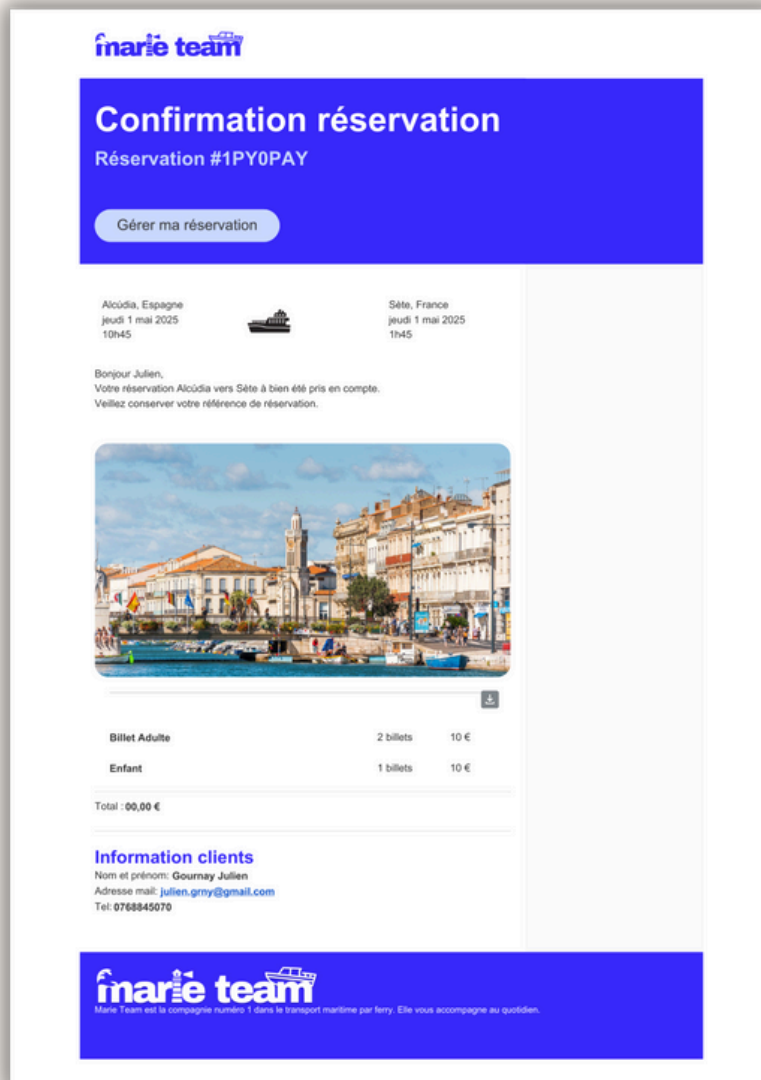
marie team

Confirmation réservation
Réservation #1PY0PAY

Gérer ma réservation

Alcúdia, Espagne
jeudi 1 mai 2025
10h45

Sète, France
jeudi 1 mai 2025
1h45

Bonjour Julien,
Votre réservation Alcúdia vers Sète à bien été pris en compte.
Veillez conserver votre référence de réservation.

| Billet Adulte | 2 billets | 10 € |
|---|---|---|
| Enfant | 1 billets | 10 € |

Total : 00,00 €

Information clients
Nom et prénom: Gournay Julien
Adresse mail: julien.grny@gmail.com
Tel: 0768845070

marie team
Marie Team est la compagnie numéro 1 dans le transport maritime par ferry. Elle vous accompagne au quotidien.